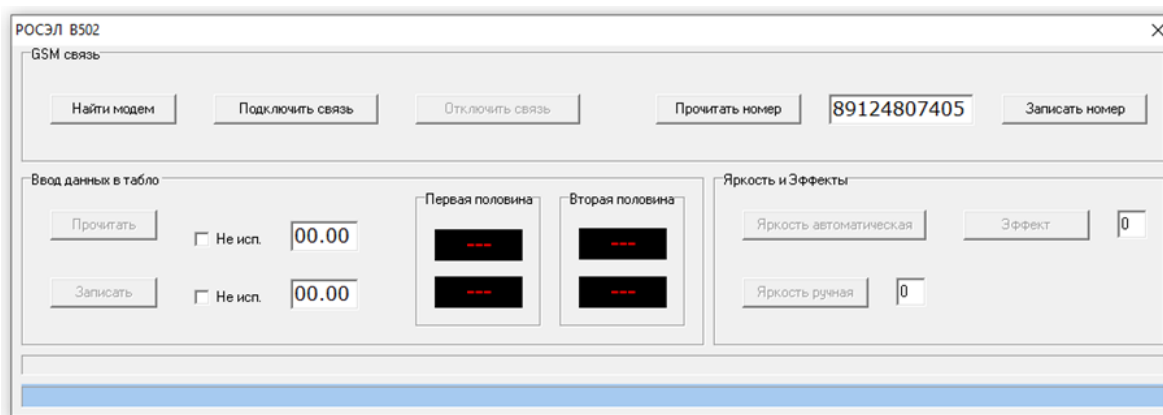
РОСЭЛ В502

GSM связь

Найти модем

Подключить связь

Отключить связь

Прочитать номер

89124807405

Записать номер

Ввод данных в табло

Прочитать

Не исп.

00.00

Записать

Не исп.

00.00

Первая половина

---

---

Вторая половина

---

---

Яркость и Эффекты

Яркость автоматическая

Эффект

0

Яркость ручная

0